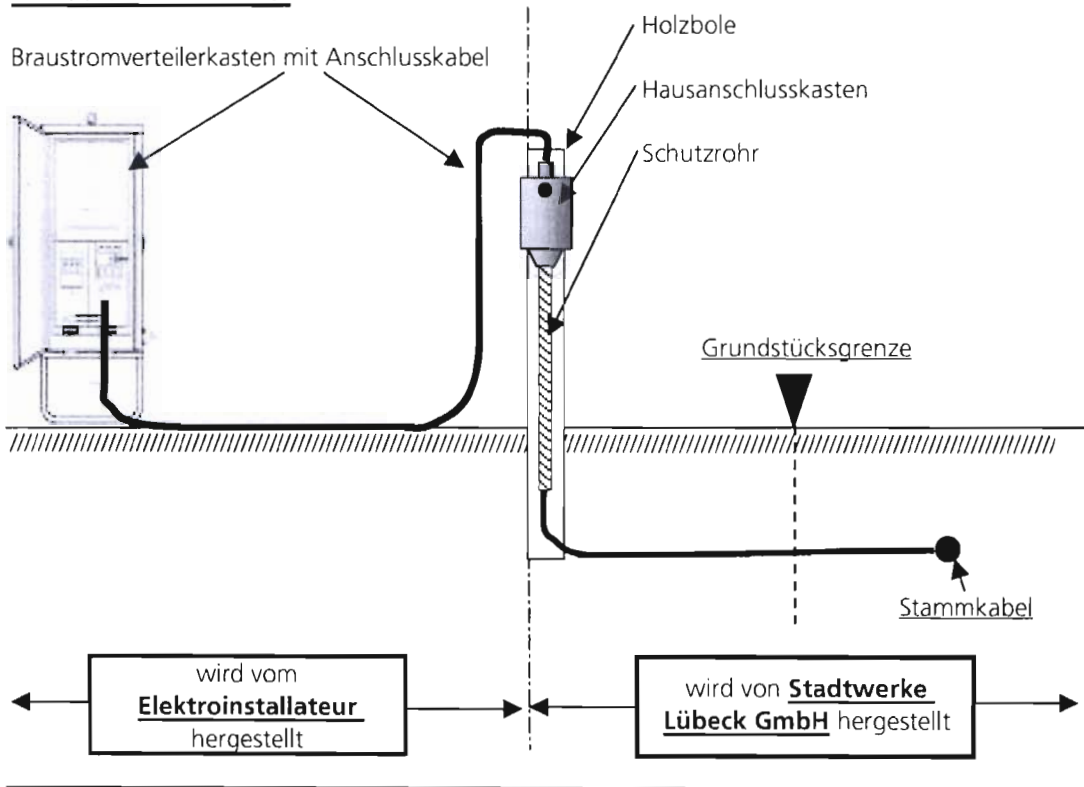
Braustromverteilerkasten mit Anschlusskabel

Holzbole

Hausanschlusskasten

Schutzrohr

Grundstücksgrenze

Stammkabel

wird vom **Elektroinstallateur** hergestellt

wird von **Stadtwerke Lübeck GmbH** hergestellt